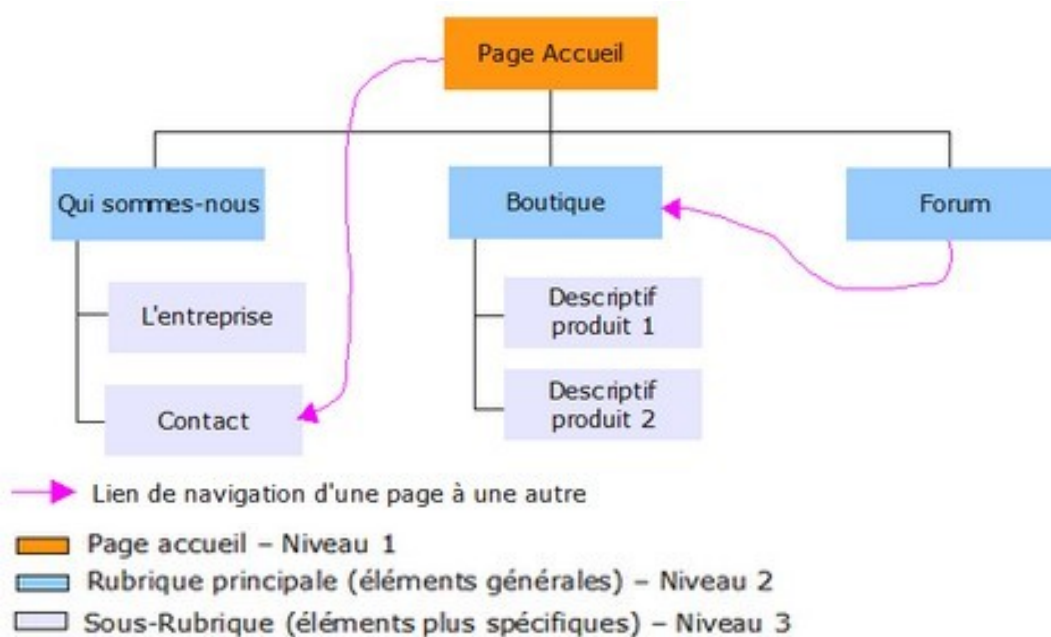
Page Accueil

Qui sommes-nous

Boutique

Forum

L'entreprise

Contact

Descriptif produit 1

Descriptif produit 2

Lien de navigation d'une page à une autre

Page accueil – Niveau 1

Rubrique principale (éléments générales) – Niveau 2

Sous-Rubrique (éléments plus spécifiques) – Niveau 3